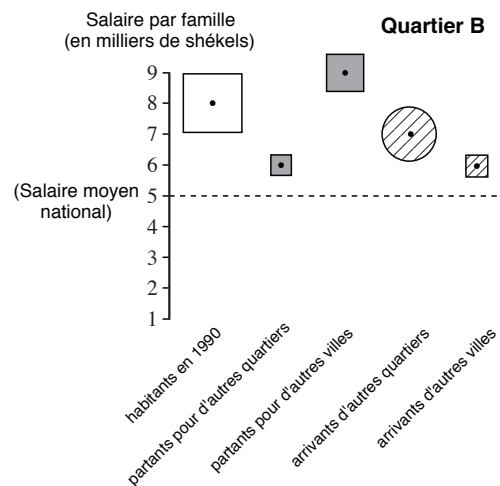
Salaire par famille
(en milliers de shékels)

Quartier B

9
8
7
6
(Salaire moyen national) 5
4
3
2
1

habitants en 1990
partants pour d'autres quartiers
partants pour d'autres villes
arrivants d'autres quartiers
arrivants d'autres villes